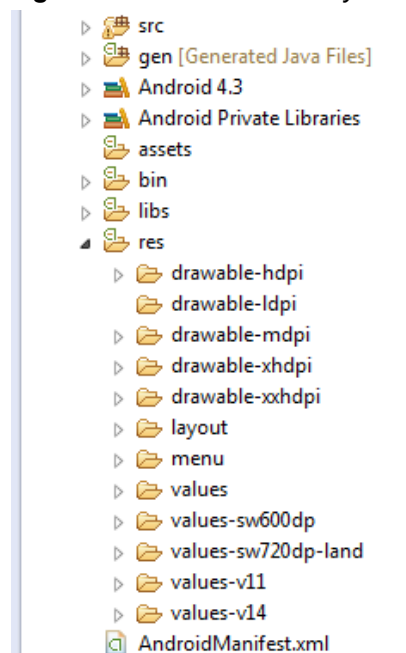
src
gen [Generated Java Files]
Android 4.3
Android Private Libraries
assets
bin
libs
res
drawable-hdpi
drawable-ldpi
drawable-mdpi
drawable-xhdpi
drawable-xxhdpi
layout
menu
values
values-sw600dp
values-sw720dp-land
values-v11
values-v14
AndroidManifest.xml